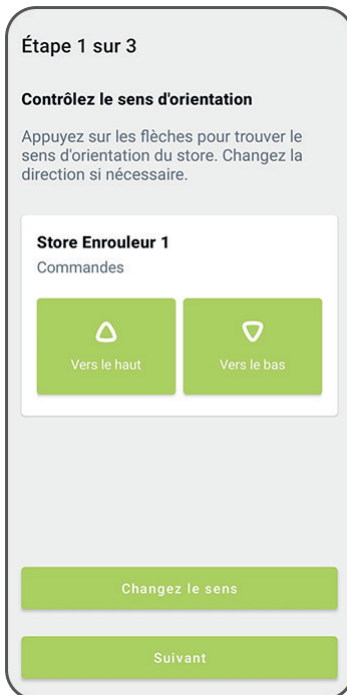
Étape 1 sur 3

Contrôlez le sens d'orientation

Appuyez sur les flèches pour trouver le sens d'orientation du store. Changez la direction si nécessaire.

Store Enrouleur 1

Commandes

Vers le haut

Vers le bas

Changez le sens

Suivant